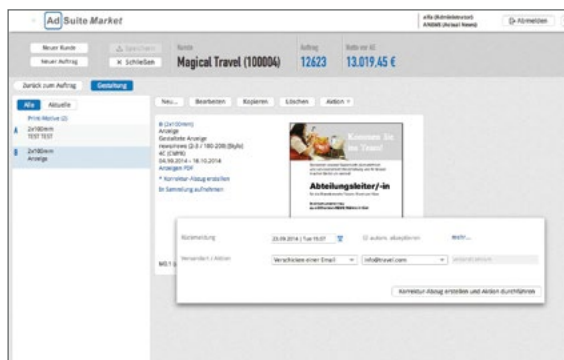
Ad Suite Market

alfa (Administrator) ANDRE (Actual News)

Abmelden

Neuer Kunde

Speichern

Neuer Auftrag

× Schließen

Kunde

Magical Travel (100004)

Auftrag

12623

Netto vor AE

13.019,45 €

Zurück zum Auftrag

Gestaltung

Alle

Aktuelle

Print-Motive (2)

A

2x100mm

1337 1337

B

2x100mm

Anzeige

Neu...

Bearbeiten

Kopieren

Löschen

Aktion

B (2x100mm)

Anzeige

Gestaltete Anzeige

Hessenweit (2-3 / 180-208 (Sylt))

4C (CMYK)

04.09.2014 - 18.10.2014

Anzeigen PDF

Korrektur-Abzug erstellen

In Sammlung aufnehmen

Kommen Sie zu uns Travel

Abteilungsleiter/-in

Korrektur-Abzug erstellen und Aktion durchführen

M0.1

Rückmeldung

23.09.2014 | Tue 15:07

autom. akzeptieren

mehr...

Versenden / Aktion

Verschicken einer Email

info@travel.com

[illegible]